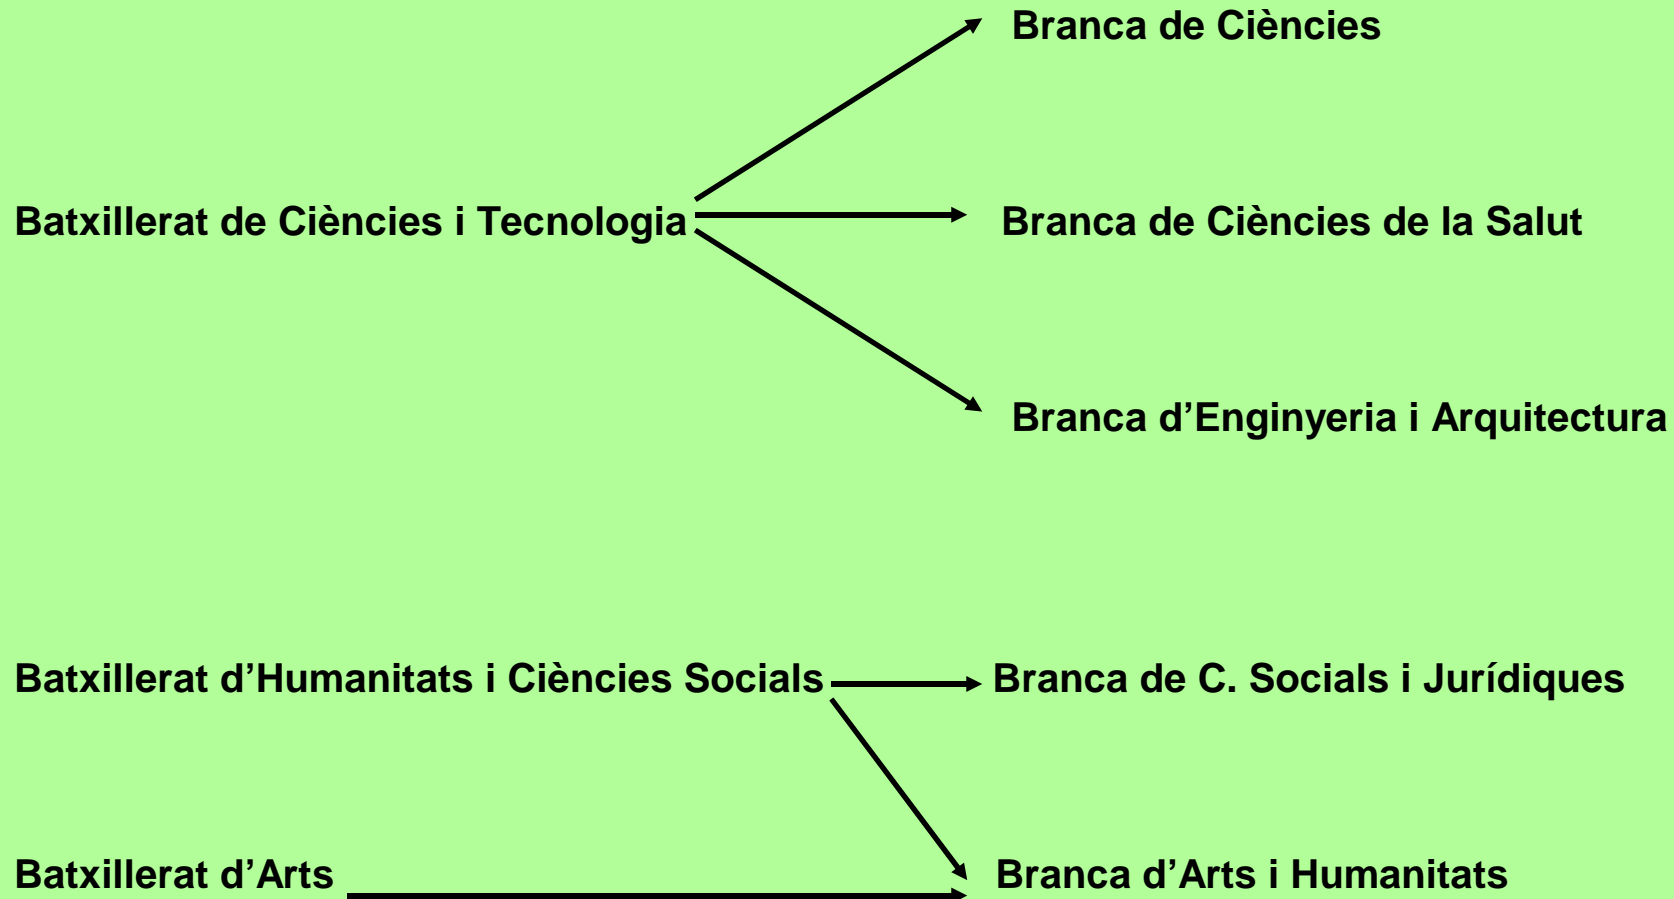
Branca de Ciències

Batxillerat de Ciències i Tecnologia

Branca de Ciències de la Salut

Branca d’Enginyeria i Arquitectura

Batxillerat d’Humanitats i Ciències Socials

Branca de C. Socials i Jurídiques

Batxillerat d’Arts

Branca d’Arts i Humanitats